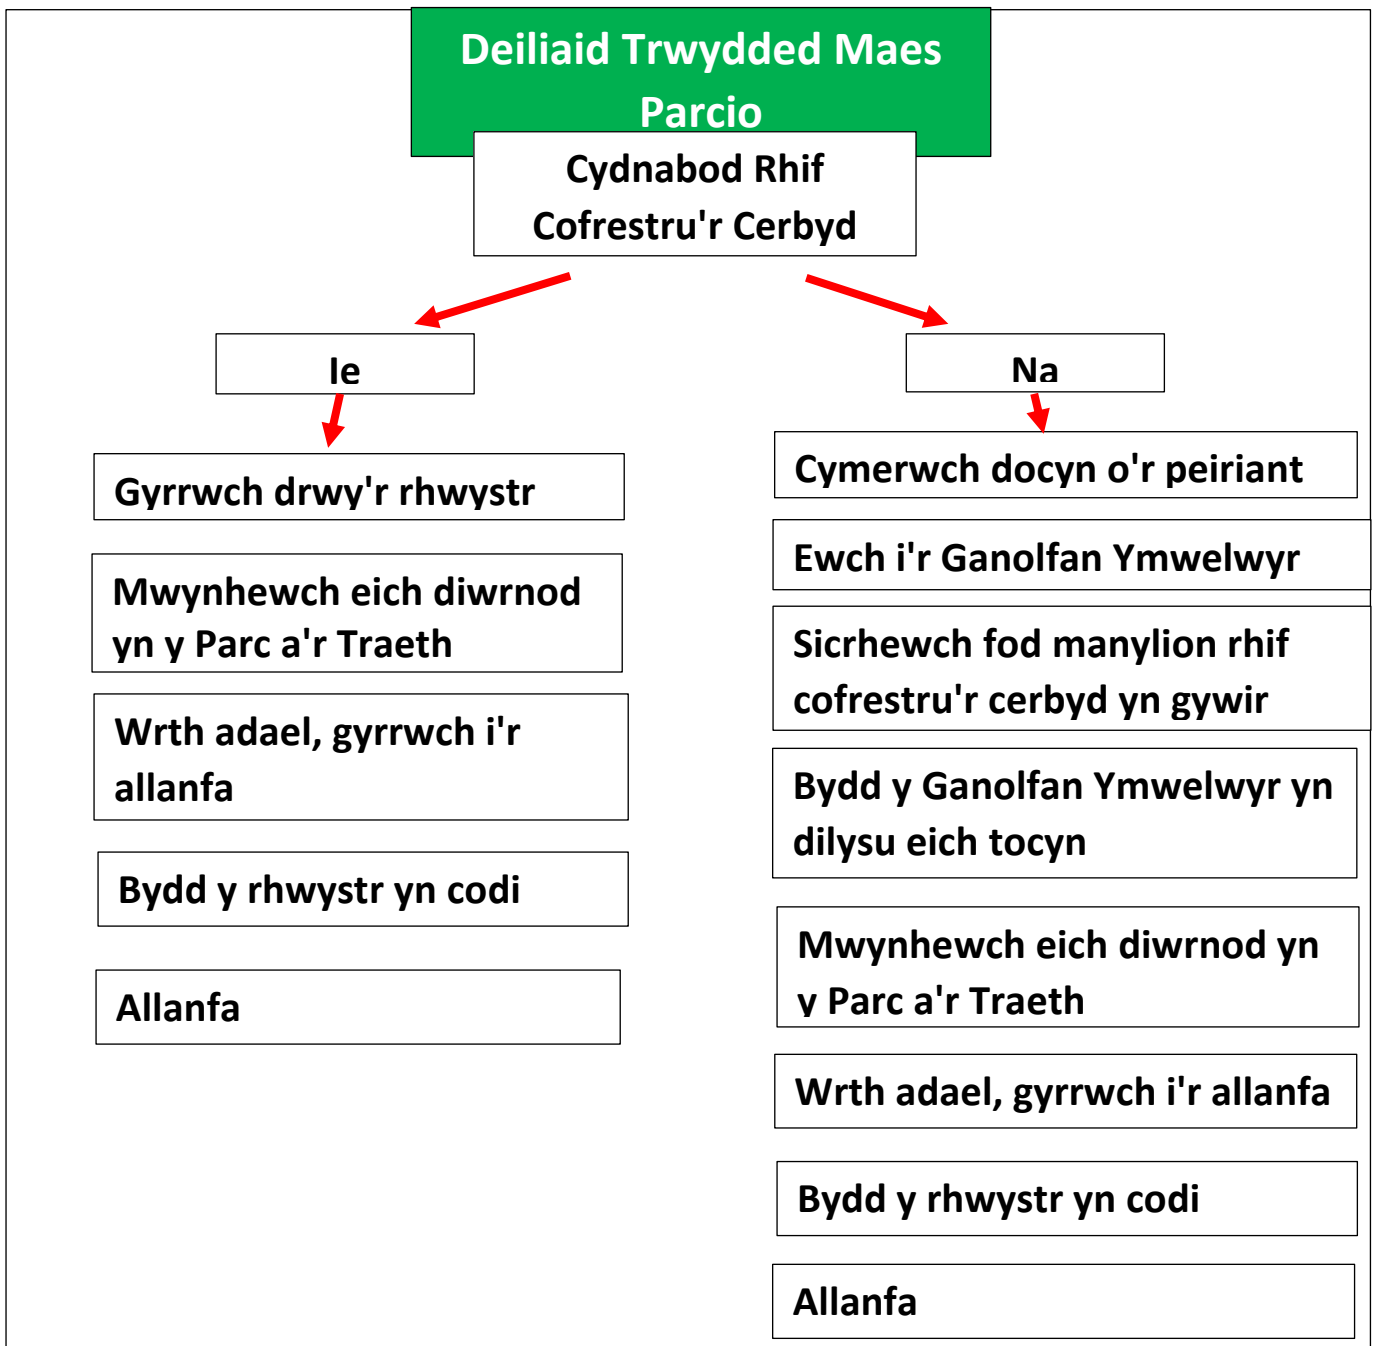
Deiliaid Trwydded Maes Parcio

Cydnabod Rhif Cofrestru'r Cerbyd

Ie

Gyrrwch drwy'r rhwystr

Mwynhewch eich diwrnod yn y Parc a'r Traeth

Wrth adael, gyrrwch i'r allanfa

Bydd y rhwystr yn codi

Allanfa

Na

Cymerwch docyn o'r peiriant

Ewch i'r Ganolfan Ymwelwyr

Sicrhewch fod manylion rhif cofrestru'r cerbyd yn gywir

Bydd y Ganolfan Ymwelwyr yn dilysu eich tocyn

Mwynhewch eich diwrnod yn y Parc a'r Traeth

Wrth adael, gyrrwch i'r allanfa

Bydd y rhwystr yn codi

Allanfa